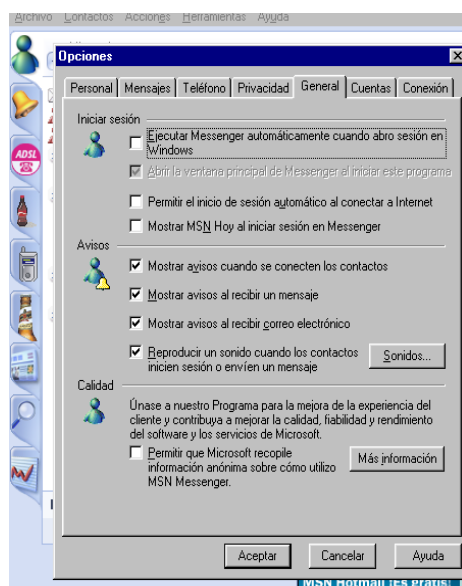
Archivo Contactos Acciones Herramientas Ayuda

ADSL

Opciones

Personal | Mensajes | Teléfono | Privacidad | General | Cuentas | Conexión

Iniciar sesión

Ejecutar Messenger automáticamente cuando abro sesión en Windows

Abrir la ventana principal de Messenger al iniciar este programa

Permitir el inicio de sesión automático al conectar a Internet

Mostrar MSN Hoy al iniciar sesión en Messenger

Avisos

Mostrar avisos cuando se conecten los contactos

Mostrar avisos al recibir un mensaje

Mostrar avisos al recibir correo electrónico

Reproducir un sonido cuando los contactos inicien sesión o envíen un mensaje

Sonidos...

Calidad

Únase a nuestro Programa para la mejora de la experiencia del cliente y contribuya a mejorar la calidad, fiabilidad y rendimiento del software y los servicios de Microsoft.

Permitir que Microsoft recopile información anónima sobre cómo utilizo MSN Messenger.

Más información

Aceptar

Cancelar

Ayuda

MSN Hotmail ¡Es gratis!